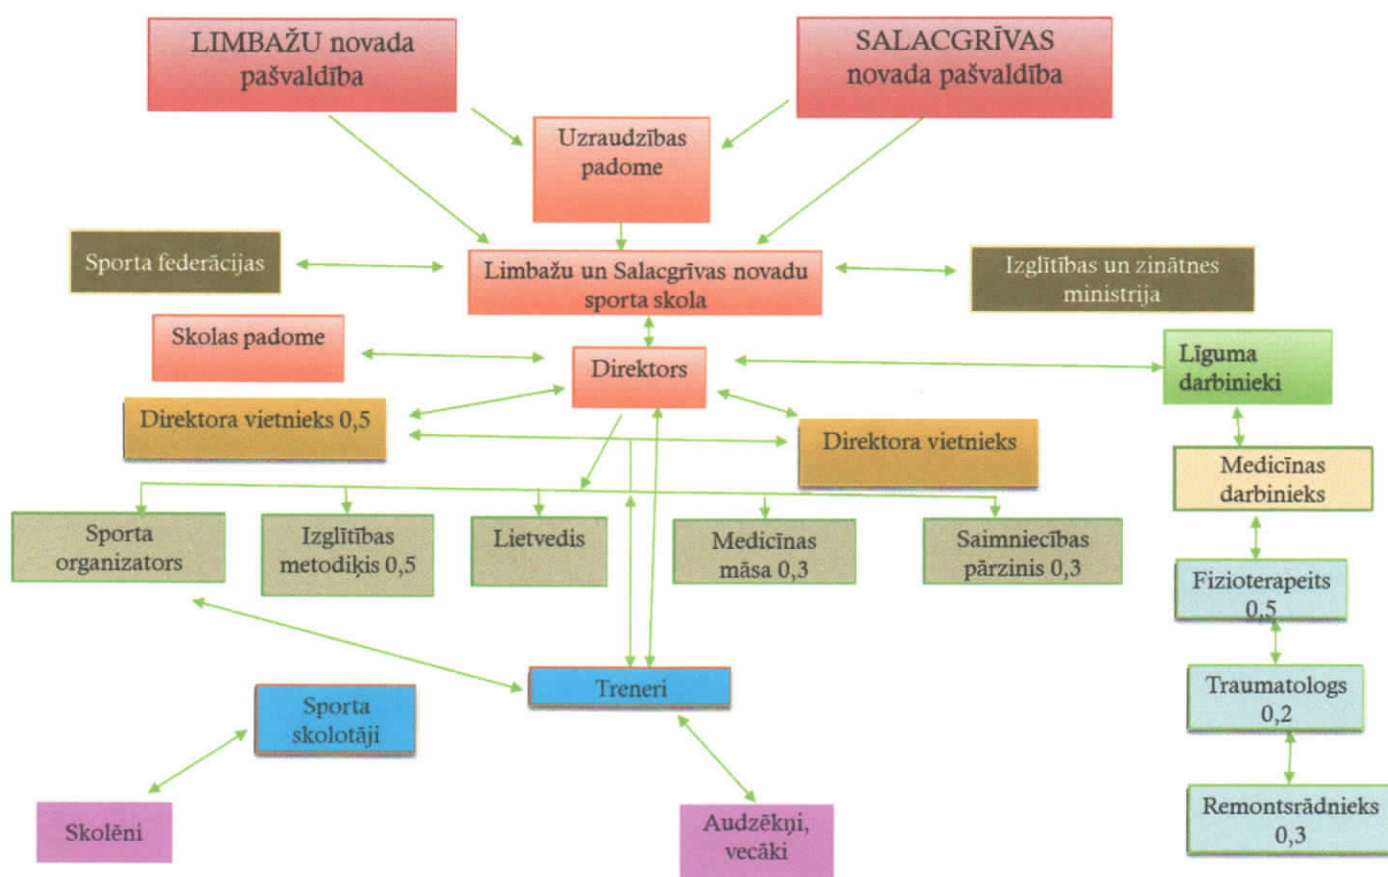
LIMBAŽU novada pašvaldība

SALACGRĪVAS novada pašvaldība

Uzraudzības padome

Sporta federācijas

Limbažu un Salacgrīvas novadu sporta skola

Izglītības un zinātnes ministrija

Skolas padome

Direktors

Līguma darbinieki

Direktora vietnieks 0,5

Direktora vietnieks

Medicīnas darbinieks

Sporta organizators

Izglītības metodiķis 0,5

Lietvedis

Medicīnas māsa 0,3

Saimniecības pārzinis 0,3

Fizioterapeits 0,5

Treneri

Traumatologs 0,2

Sporta skolotāji

Skolēni

Audzēkņi, vecāki

Remontsrādnieks 0,3